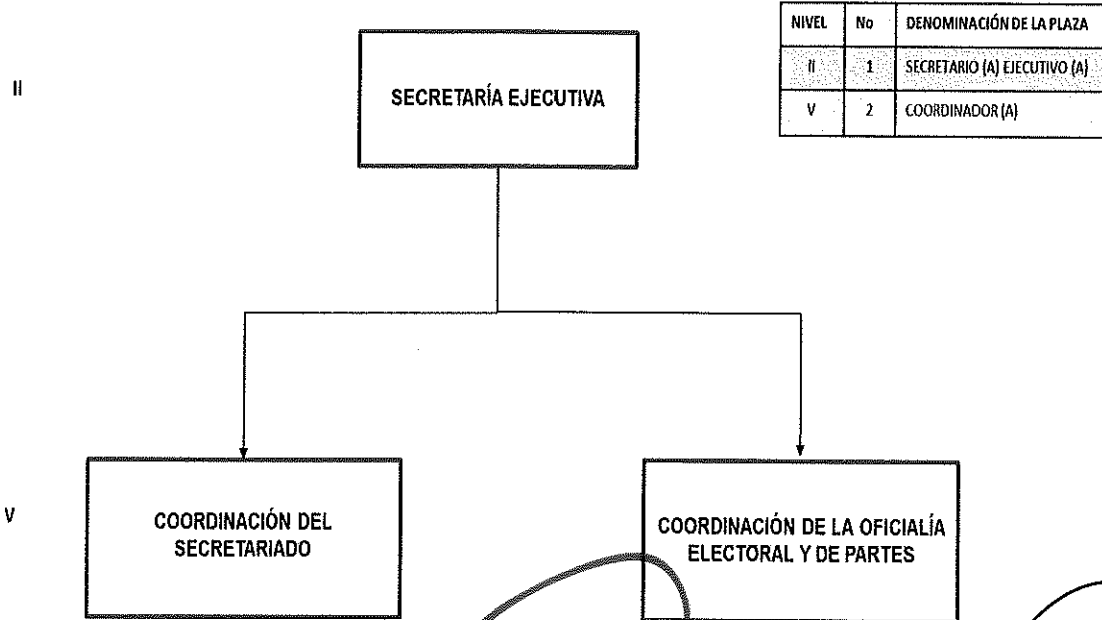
II

SECRETARÍA EJECUTIVA

| NIVEL | No | DENOMINACIÓN DE LA PLAZA |
|---|---|---|
| II | 1 | SECRETARIO (A) EJECUTIVO (A) |
| V | 2 | COORDINADOR (A) |

V

COORDINACIÓN DEL SECRETARIADO

COORDINACIÓN DE LA OFICIALÍA ELECTORAL Y DE PARTES